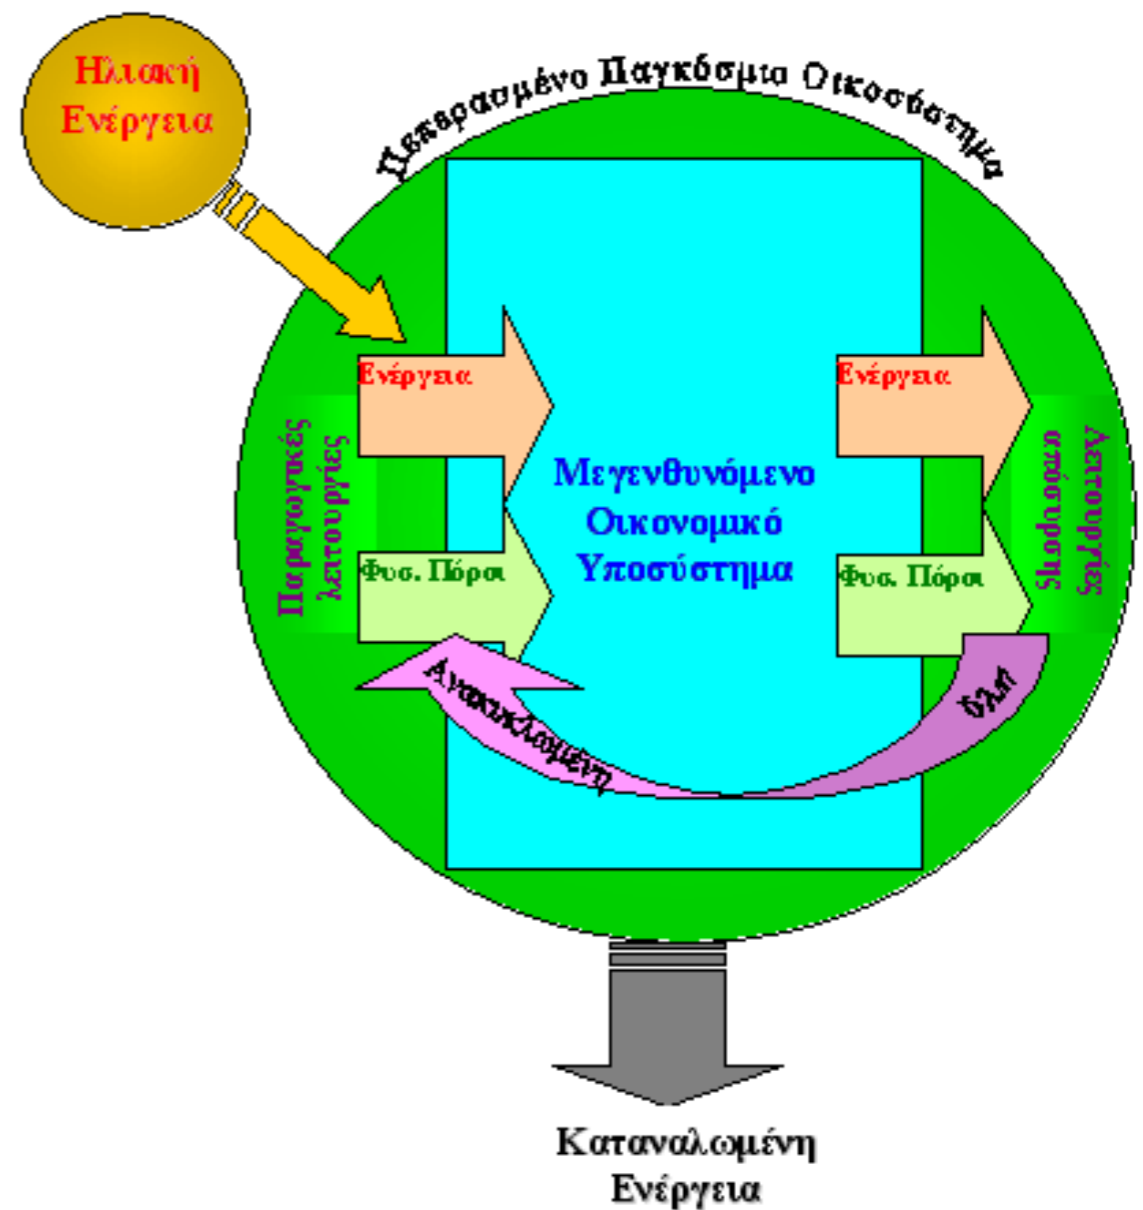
Ηλιακή Ενέργεια

Πεπερασμένο Παγκόσμιο Οικοσύστημα

Ενέργεια

Ενέργεια

Παραγωγικές λειτουργίες

Μεγενθυνόμενο Οικονομικό Υποσύστημα

Λειτουργίες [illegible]

Φυσ. Πόροι

Φυσ. Πόροι

Ανακυκλωμένη ύλη

Καταναλωμένη Ενέργεια